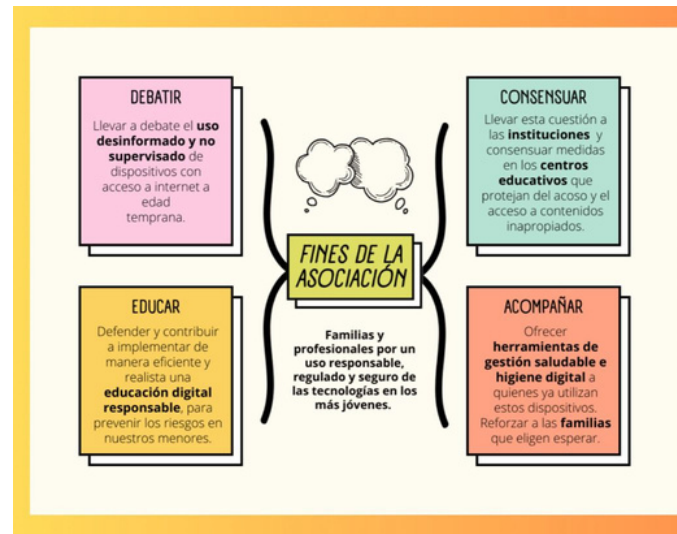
DEBATIR

Llevar a debate el **uso desinformado y no supervisado** de dispositivos con acceso a internet a edad temprana.

CONSENSUAR

Llevar esta cuestión a las **instituciones** y consensuar medidas en los **centros educativos** que protejan del acoso y el acceso a contenidos inapropiados.

FINES DE LA ASOCIACIÓN

EDUCAR

Defender y contribuir a implementar de manera eficiente y realista una **educación digital responsable**, para prevenir los riesgos en nuestros menores.

Familias y profesionales por un uso responsable, regulado y seguro de las tecnologías en los más jóvenes.

ACOMPAÑAR

Ofrecer **herramientas de gestión saludable e higiene digital** a quienes ya utilizan estos dispositivos. Reforzar a las **familias** que eligen esperar.